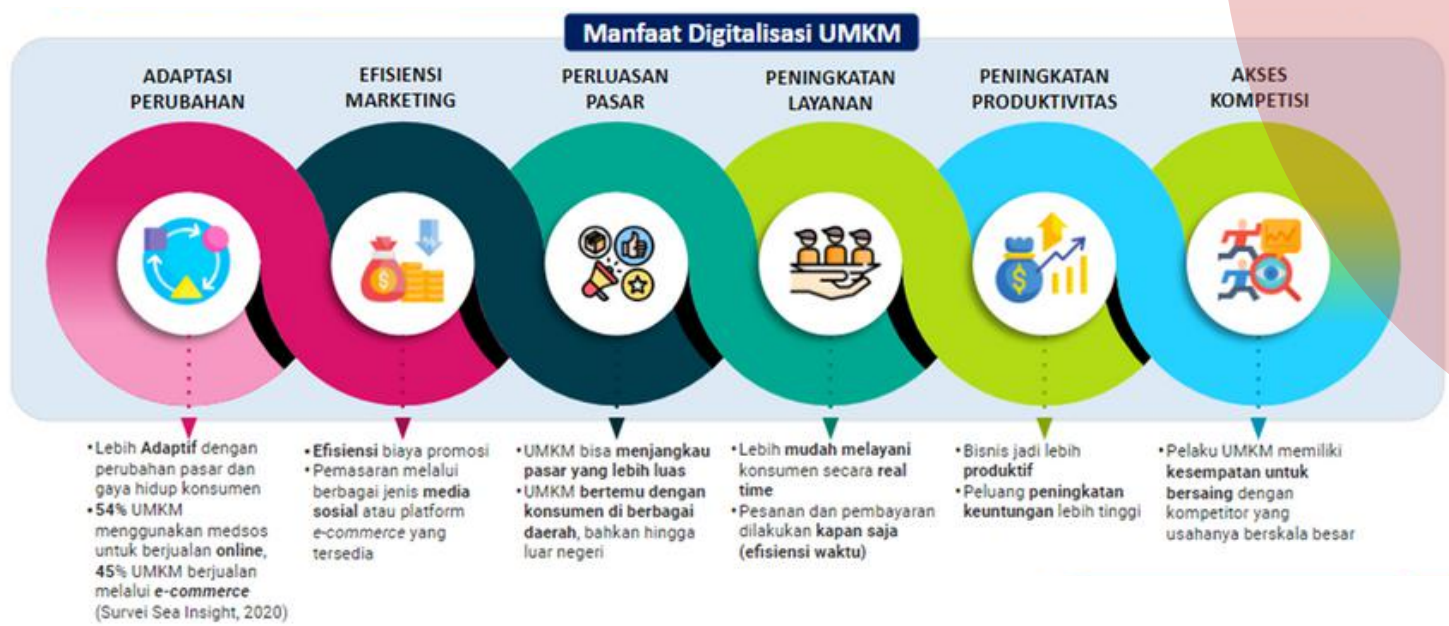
Manfaat Digitalisasi UMKM

ADAPTASI PERUBAHAN

EFISIENSI MARKETING

PERLUASAN PASAR

PENINGKATAN LAYANAN

PENINGKATAN PRODUKTIVITAS

AKSES KOMPETISI

• Lebih Adaptif dengan perubahan pasar dan gaya hidup konsumen
• 54% UMKM menggunakan medsos untuk berjualan online, 45% UMKM berjualan melalui e-commerce (Survei Sea Insight, 2020)

• Efisiensi biaya promosi
• Pemasaran melalui berbagai jenis media sosial atau platform e-commerce yang tersedia

• UMKM bisa menjangkau pasar yang lebih luas
• UMKM bertemu dengan konsumen di berbagai daerah, bahkan hingga luar negeri

• Lebih mudah melayani konsumen secara real time
• Pesanan dan pembayaran dilakukan kapan saja (efisiensi waktu)

• Bisnis jadi lebih produktif
• Peluang peningkatan keuntungan lebih tinggi

• Pelaku UMKM memiliki kesempatan untuk bersaing dengan kompetitor yang usahanya berskala besar